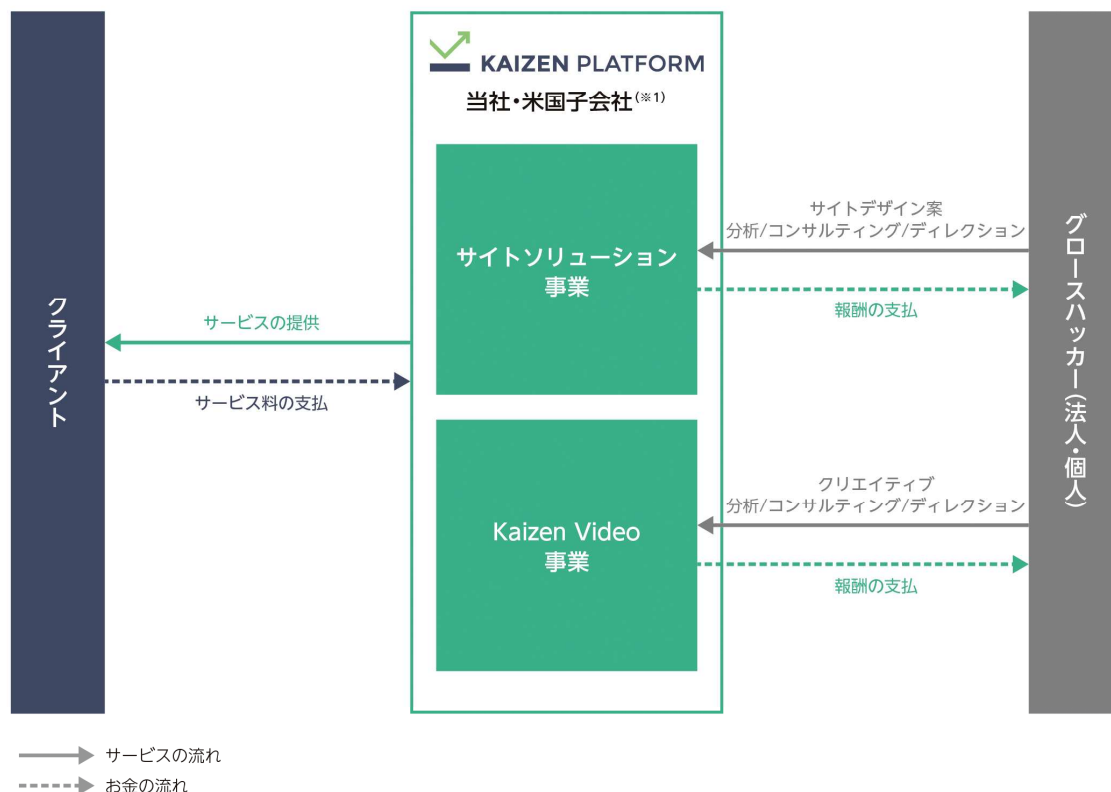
KAIZEN PLATFORM
当社・米国子会社(※1)

クライアント

サービスの提供

サービス料の支払

サイトソリューション事業

Kaizen Video事業

サイトデザイン案
分析/コンサルティング/ディレクション

報酬の支払

クリエイティブ
分析/コンサルティング/ディレクション

報酬の支払

グロースハッカー(法人・個人)

サービスの流れ
お金の流れ